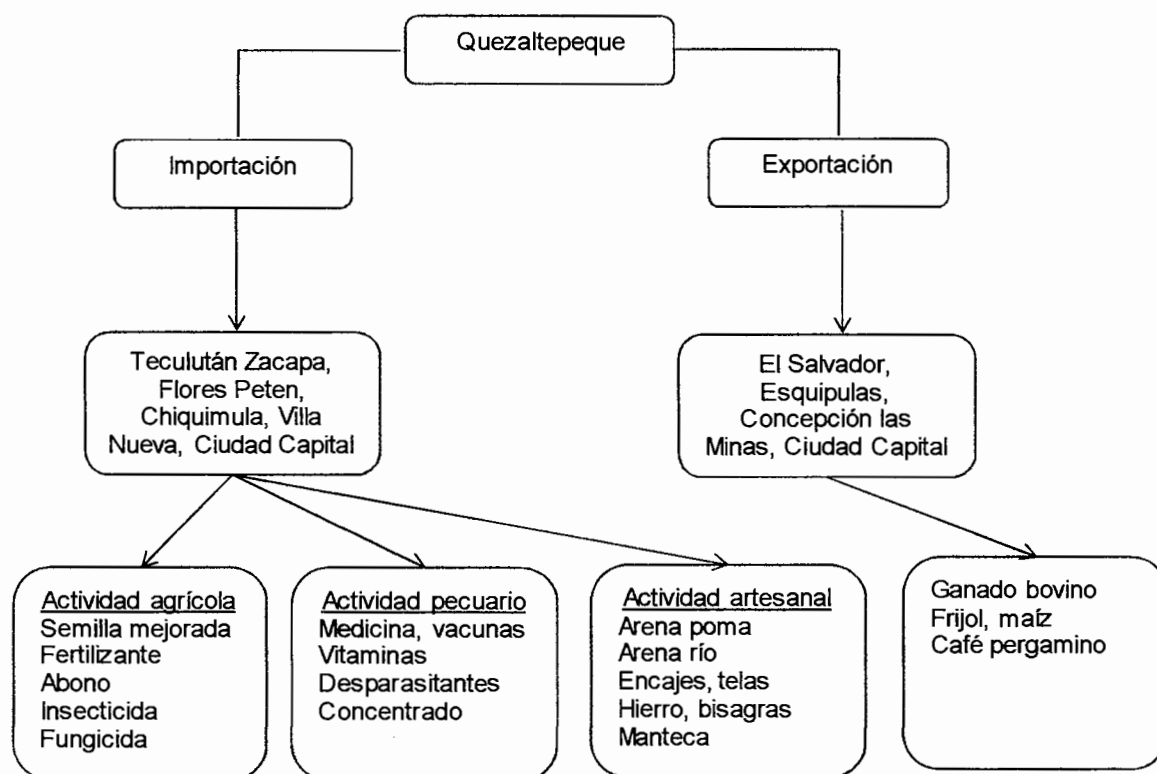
Quezaltepeque

Importación

Exportación

Teculután Zacapa, Flores Peten, Chiquimula, Villa Nueva, Ciudad Capital

El Salvador, Esquipulas, Concepción las Minas, Ciudad Capital

Actividad agrícola
Semilla mejorada
Fertilizante
Abono
Insecticida
Fungicida

Actividad pecuario
Medicina, vacunas
Vitaminas
Desparasitantes
Concentrado

Actividad artesanal
Arena poma
Arena río
Encajes, telas
Hierro, bisagras
Manteca

Ganado bovino
Frijol, maíz
Café pergamino